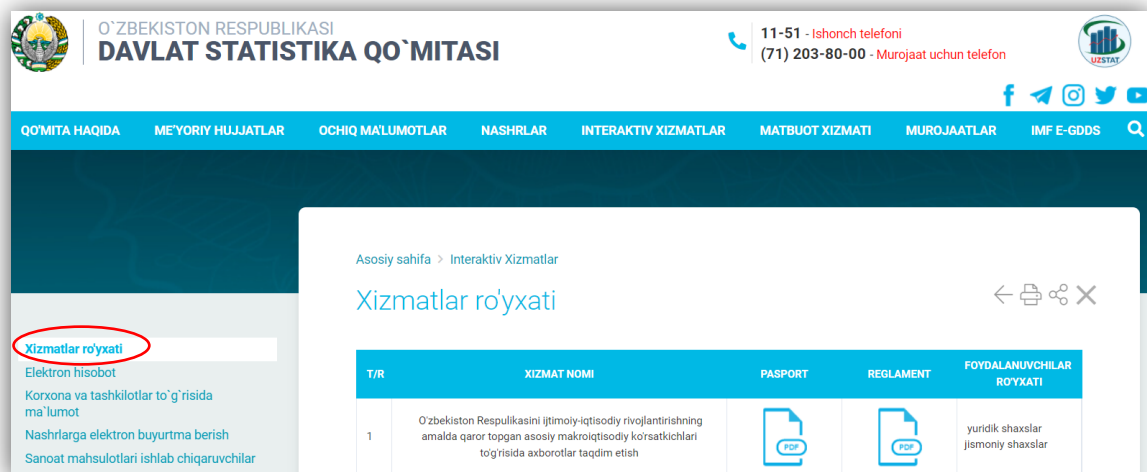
O`ZBEKISTON RESPUBLIKASI
DAVLAT STATISTIKA QO`MITASI

11-51 - Ishonch telefoni
(71) 203-80-00 - Murojaat uchun telefon

UZSTAT

QO'MITA HAQIDA  ME'YORIY HUJJATLAR  OCHIQ MA'LUMOTLAR  NASHRLAR  INTERAKTIV XIZMATLAR  MATBUOT XIZMATI  MUROJAATLAR  IMF E-GDDS

Xizmatlar ro'yxati
Elektron hisobot
Korxona va tashkilotlar to`g`risida ma`lumot
Nashrlarga elektron buyurtma berish
Sanoat mahsulotlari ishlab chiqaruvchilar

Asosiy sahifa > Interaktiv Xizmatlar

Xizmatlar ro'yxati

| T/R | XIZMAT NOMI | PASPORT | REGLAMENT | FOYDALANUVCHILAR RO'YXATI |
|---|---|---|---|---|
| 1 | O'zbekiston Respulikasini ijtimoiy-iqtisodiy rivojlantirishning amalda qaror topgan asosiy makroiqtisodiy ko'rsatkichlari to'g'risida axborotlar taqdim etish | PDF | PDF | yuridik shaxslar jismoniy shaxslar |